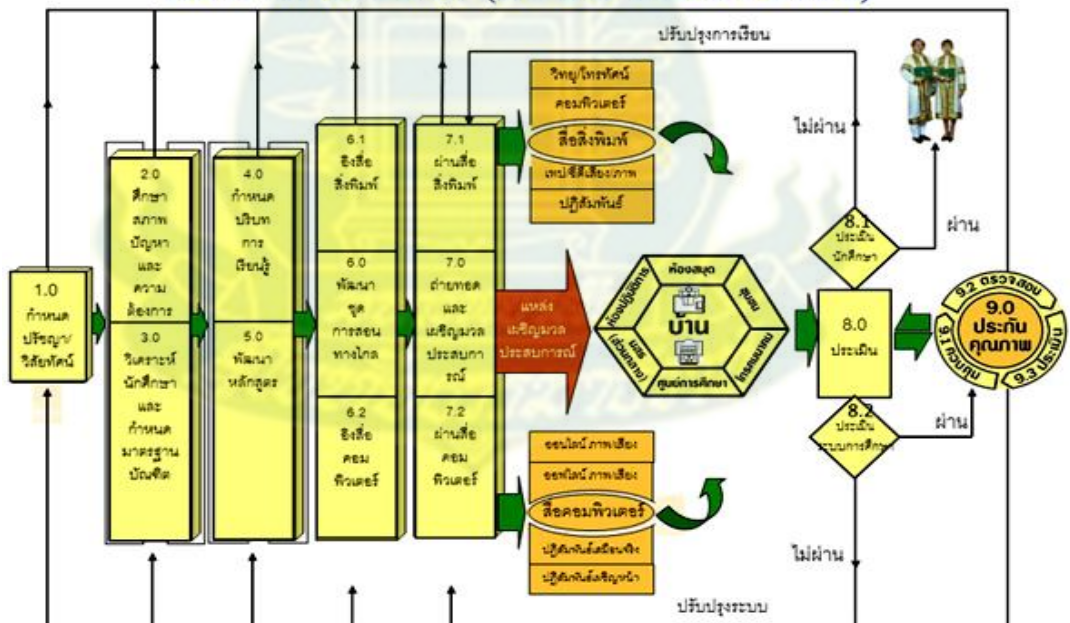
ปรับปรุงการเรียน

วิทยุ/โทรทัศน์

คอมพิวเตอร์

สื่อสิ่งพิมพ์

เทปซีดีเสียง/ภาพ

ปฏิสัมพันธ์

ไม่ผ่าน

ผ่าน

1.0 กำหนดปรัชญา/วิสัยทัศน์

2.0 ศึกษาสภาพปัญหาและความต้องการ

3.0 วิเคราะห์นักศึกษาและกำหนดมาตรฐานบัณฑิต

4.0 กำหนดบริบทการเรียนรู้

5.0 พัฒนาหลักสูตร

6.1 อิงสื่อสิ่งพิมพ์

6.0 พัฒนาชุดการสอนทางไกล

6.2 อิงสื่อคอมพิวเตอร์

7.1 ผ่านสื่อสิ่งพิมพ์

7.0 ถ่ายทอดและเสริมมวลประสบการณ์

7.2 ผ่านสื่อคอมพิวเตอร์

แหล่งเสริมมวลประสบการณ์

ห้องสมุด

สมุด

โรงเรียน

ศูนย์การศึกษา

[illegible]

ห้องปฏิบัติการ

บ้าน

8.1 ประเมินนักศึกษา

8.0 ประเมิน

8.2 ประเมินระบบการศึกษา

9.0 ประกันคุณภาพ

9.1 ควบคุม

9.2 ตรวจสอบ

9.3 ประเมิน

ออนไลน์ ภาพเสียง

ออฟไลน์ ภาพเสียง

สื่อคอมพิวเตอร์

ปฏิสัมพันธ์เสมือนจริง

ปฏิสัมพันธ์เสริมญาณ

ไม่ผ่าน

ปรับปรุงระบบ